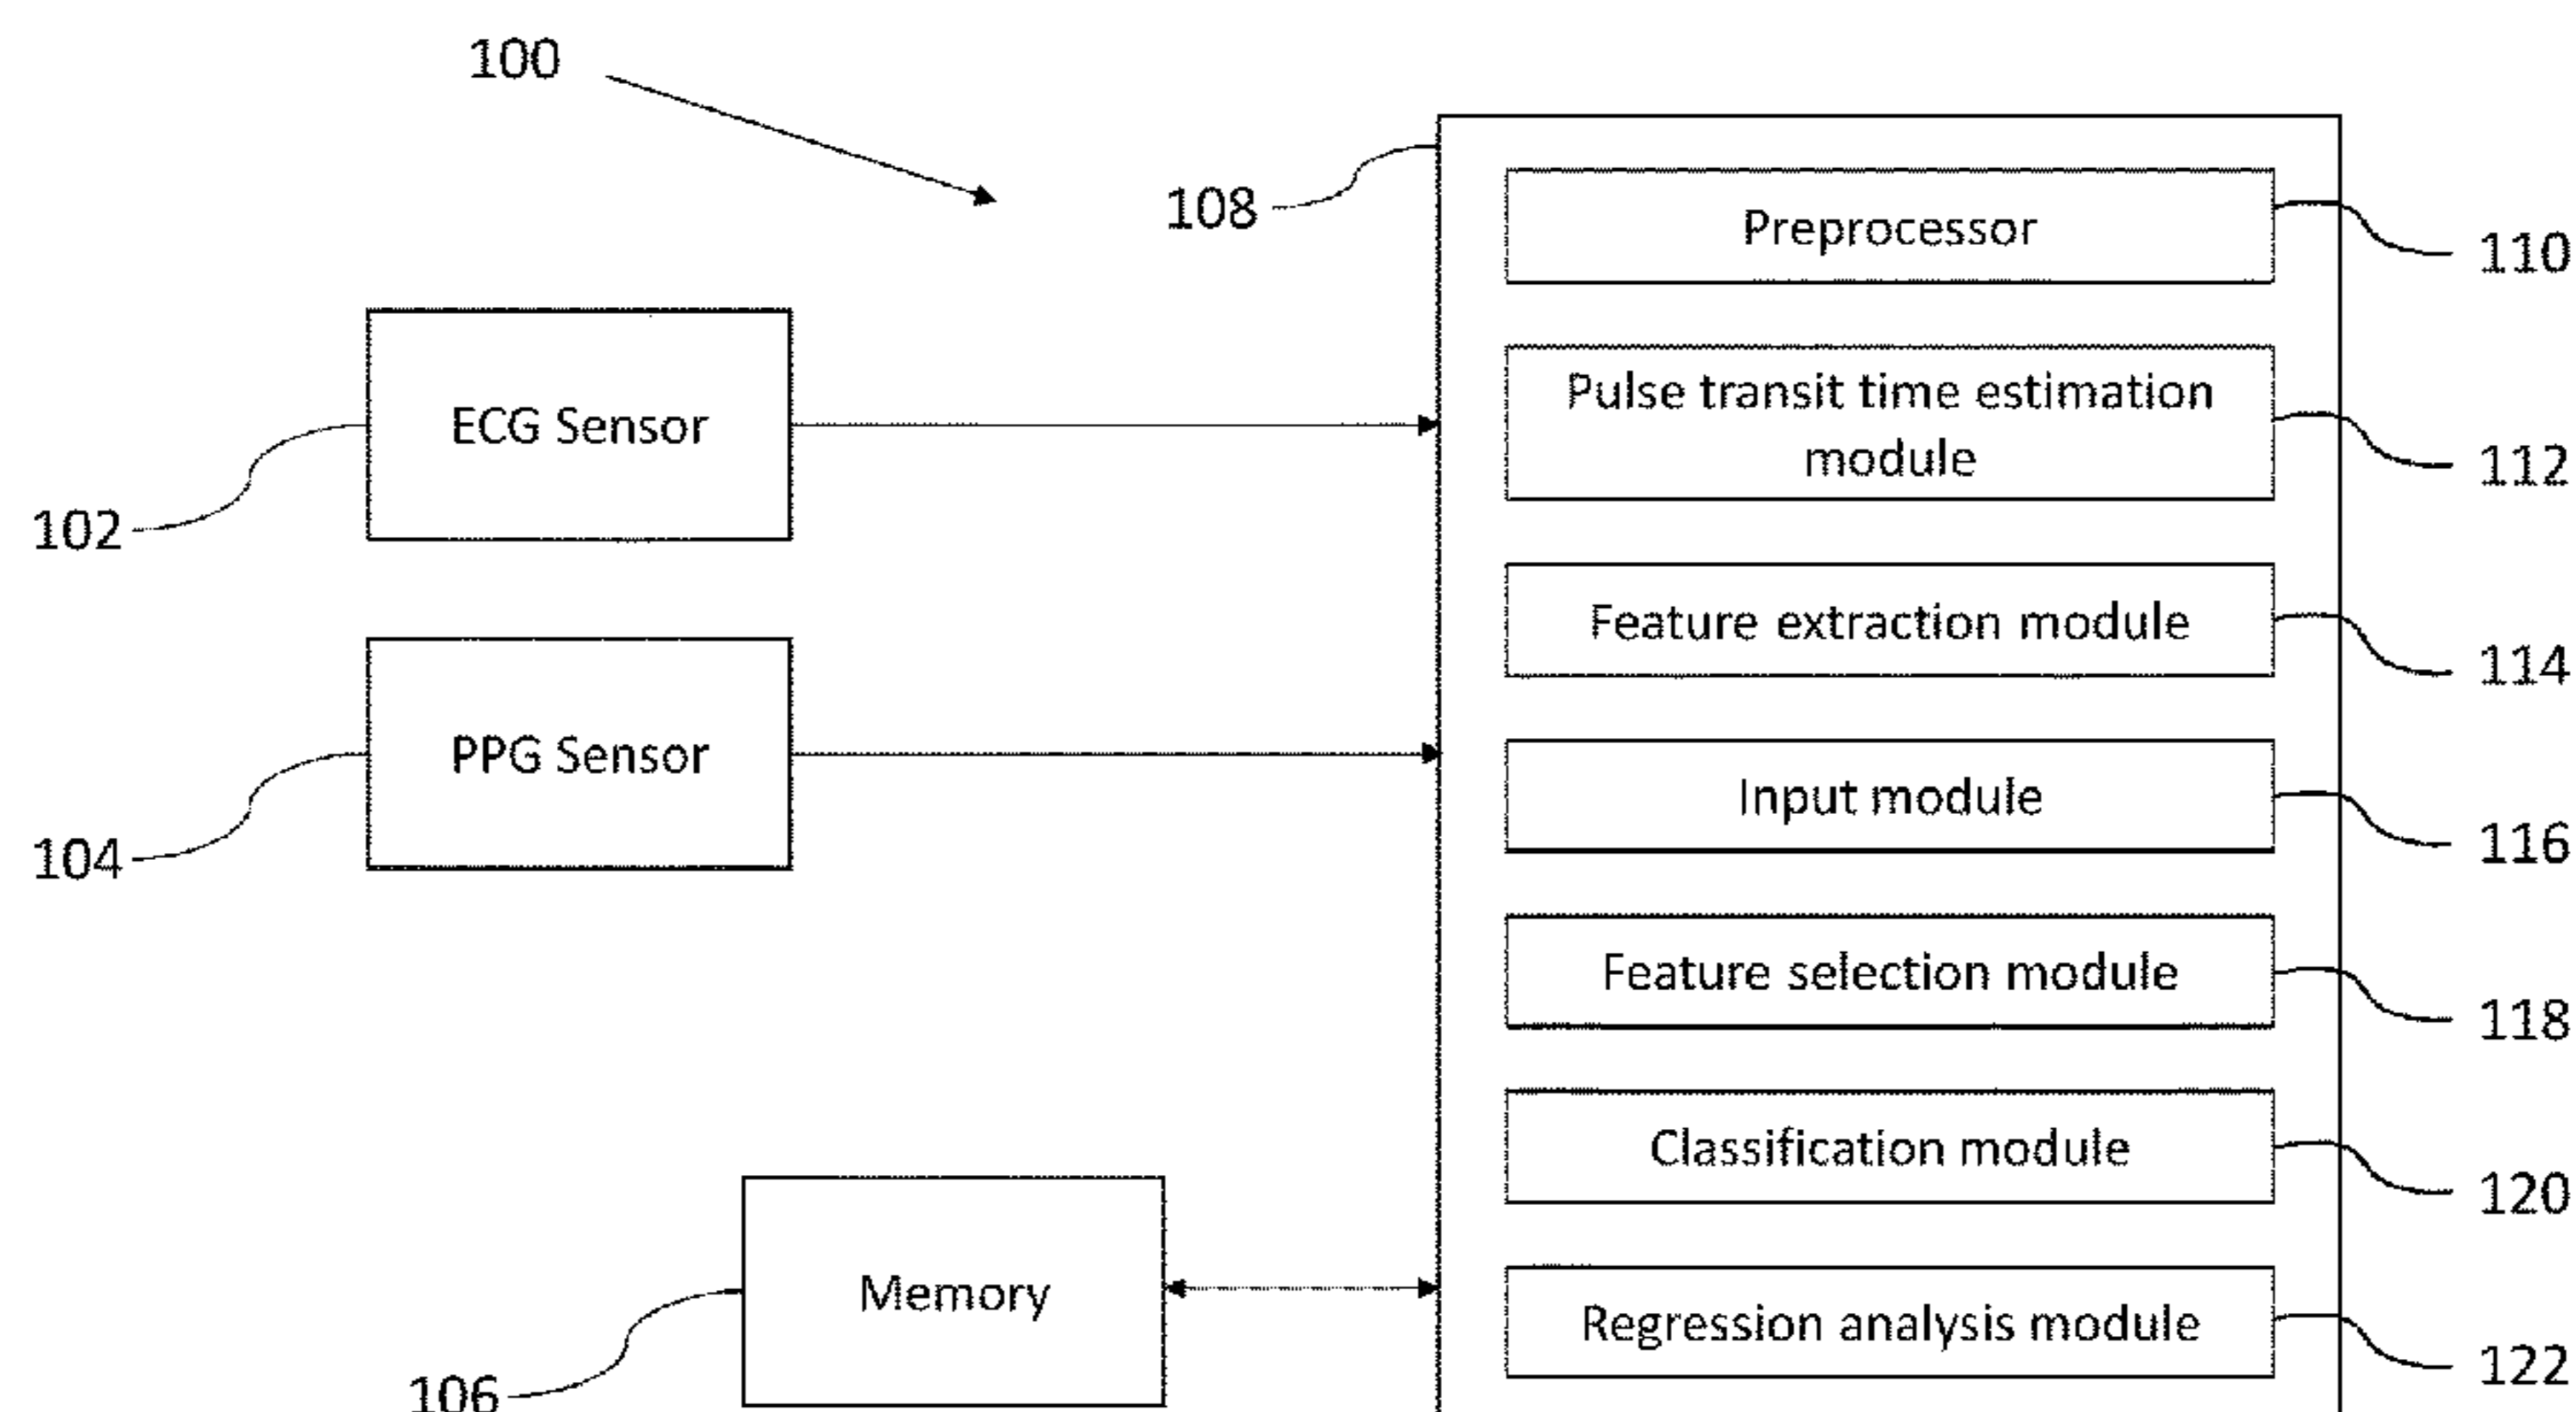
100

108

Preprocessor

110

ECG Sensor

Pulse transit time estimation module

112

102

Feature extraction module

114

PPG Sensor

Input module

116

104

Feature selection module

118

Classification module

120

Memory

Regression analysis module

122

106